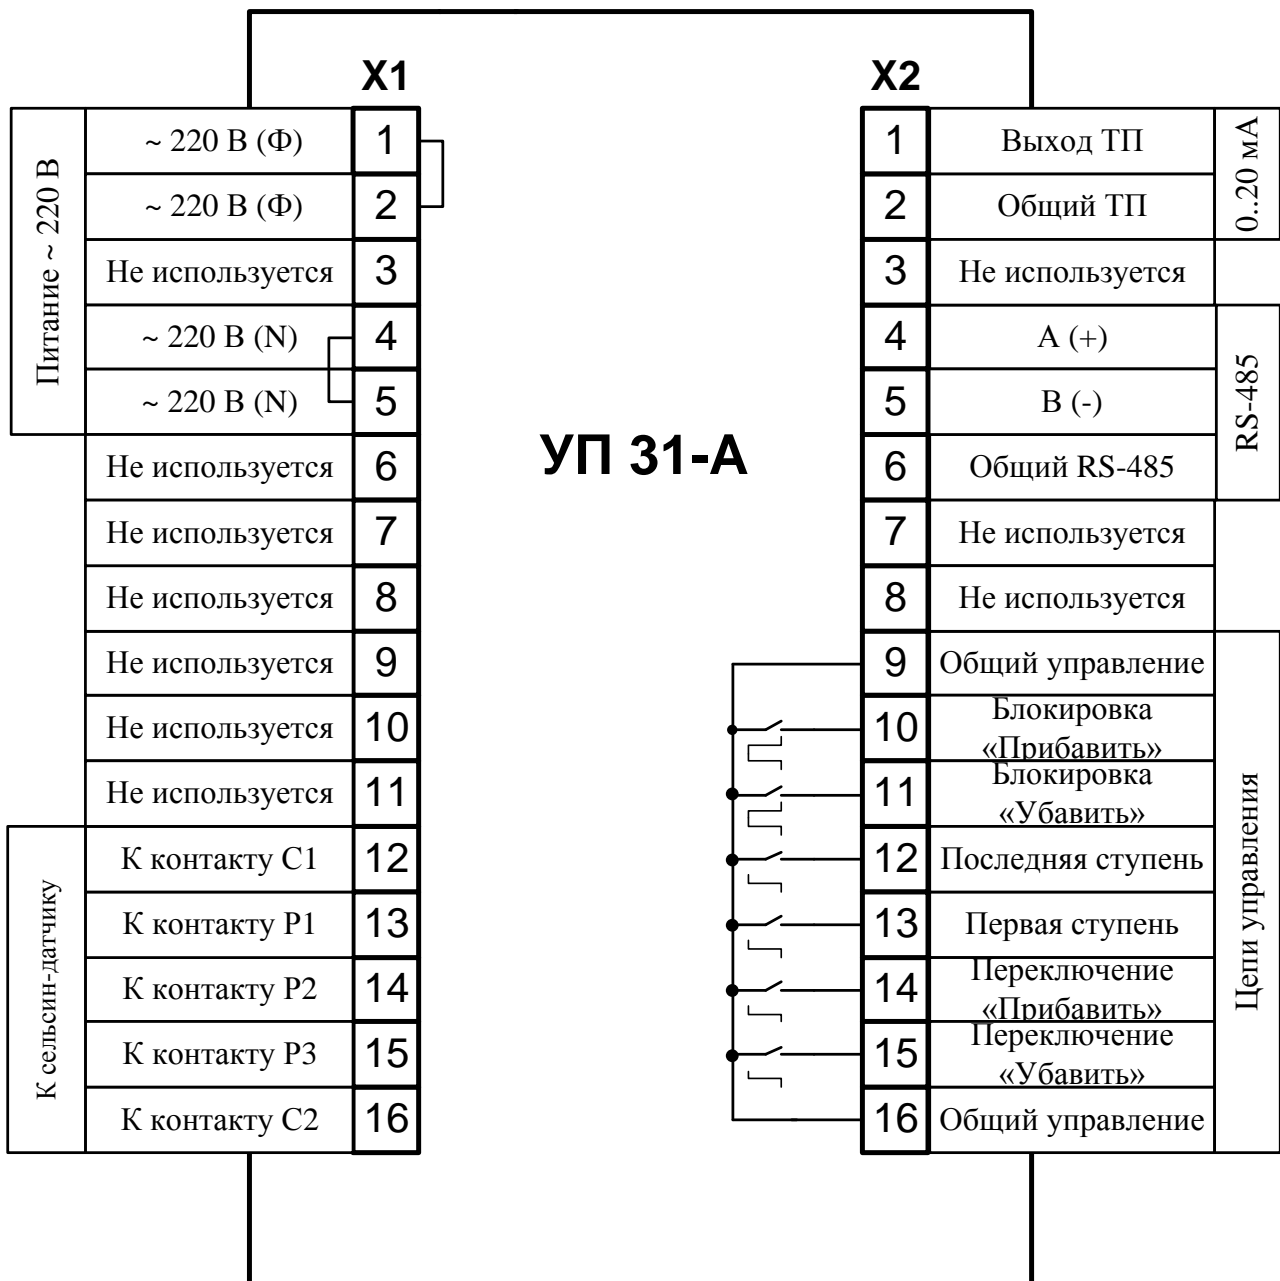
X1

Питание ~ 220 В

| | | |
|---|---|---|
| Питание ~ 220 В | ~ 220 В (Ф) | 1 |
| | ~ 220 В (Ф) | 2 |
| | Не используется | 3 |
| | ~ 220 В (N) | 4 |
| | ~ 220 В (N) | 5 |
| | Не используется | 6 |
| | Не используется | 7 |
| | Не используется | 8 |
| | Не используется | 9 |
| | Не используется | 10 |
| | Не используется | 11 |
| К сельсин-датчику | К контакту С1 | 12 |
| | К контакту Р1 | 13 |
| | К контакту Р2 | 14 |
| | К контакту Р3 | 15 |
| | К контакту С2 | 16 |

УП 31-А

X2

| | | |
|---|---|---|
| 1 | Выход ТП | 0..20 мА |
| 2 | Общий ТП | |
| 3 | Не используется | |
| 4 | А (+) | RS-485 |
| 5 | В (-) | |
| 6 | Общий RS-485 | |
| 7 | Не используется | |
| 8 | Не используется | |
| 9 | Общий управление | Цепи управления |
| 10 | Блокировка «Прибавить» | |
| 11 | Блокировка «Убавить» | |
| 12 | Последняя ступень | |
| 13 | Первая ступень | |
| 14 | Переключение «Прибавить» | |
| 15 | Переключение «Убавить» | |
| 16 | Общий управление | |